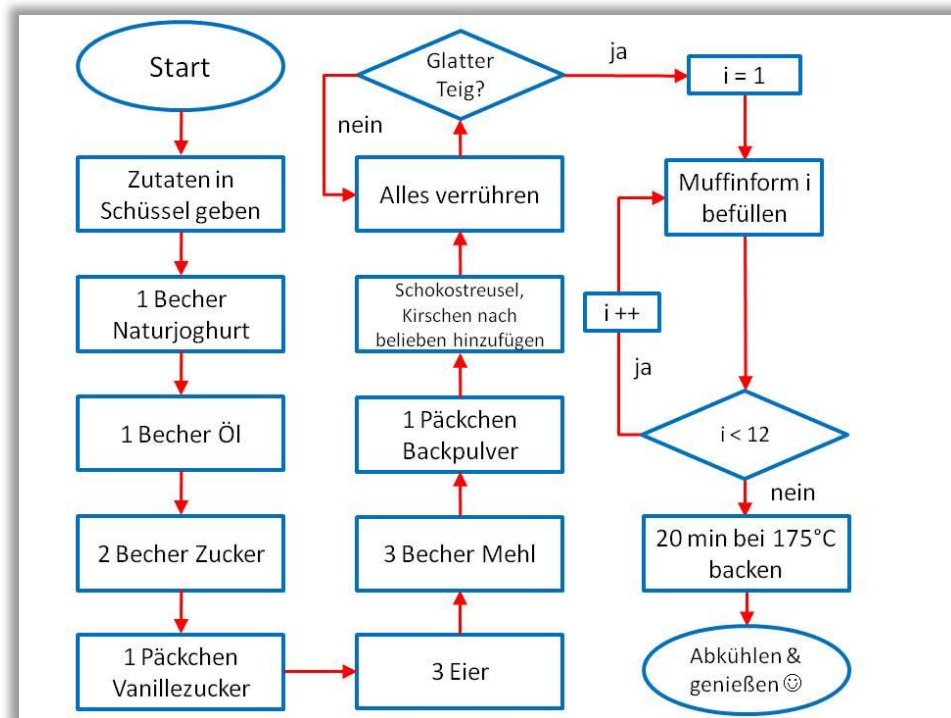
Start

Zutaten in Schüssel geben

1 Becher Naturjoghurt

1 Becher Öl

2 Becher Zucker

1 Päckchen Vanillezucker

3 Eier

3 Becher Mehl

1 Päckchen Backpulver

Schokostreusel, Kirschen nach belieben hinzufügen

Alles verrühren

Glatter Teig?

nein

ja

i = 1

Muffinform i befüllen

i ++

ja

i < 12

nein

20 min bei 175°C backen

Abkühlen & genießen ☺